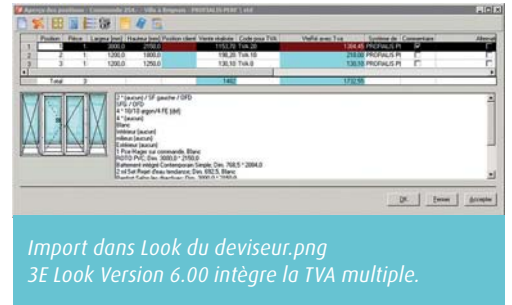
Aperçu des positions - Commande 254 - Villa à Bagnols - PROFALIS-PERF [ .std

| | Position | Pièce | Largeur (mm) | Hauteur (mm) | Position client | Vente réalisée | Code pour TVA | | Vte/Prit avec Tva | Système de | Commentaire | | Alterné |
|---|---|---|---|---|---|---|---|---|---|---|---|---|---|
| 1 | 1 | 1 | 3000,0 | 2150,0 | | 1153,70 | TVA 20 | | 1384,45 | PROFALIS PI | ☑ | | |
| 2 | 2 | 1 | 1200,0 | 1800,0 | | 198,20 | TVA 10 | | 218,00 | PROFALIS PI | ☐ | | |
| 3 | 3 | 1 | 1200,0 | 1250,0 | | 130,10 | TVA 0 | | 130,10 | PROFALIS PI | ☐ | | |
| Total | | 3 | | | | 1482 | | | 1732,55 | | | | |

2 * (aucun) / SF gauche / OFD
SFG / OFD
4 * 10/10 argon/4 FE (dif)
4 * (aucun)
Blanc
Intérieur (aucun)
milieux (aucun)
Extérieur (aucun)
1 Poe-Wagner sur commande, Blanc
ROTO PVC Dim. 3000,0 * 2150,0
Battement intégré Contemporain Simple, Dim. 768,5 * 2084,0
2 ref.Sol Rejet d'eau tendance, Dim. 692,5, Blanc
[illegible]

OK Fermer Accepter

Import dans Look du deviseur.png
3E Look Version 6.00 intègre la TVA multiple.